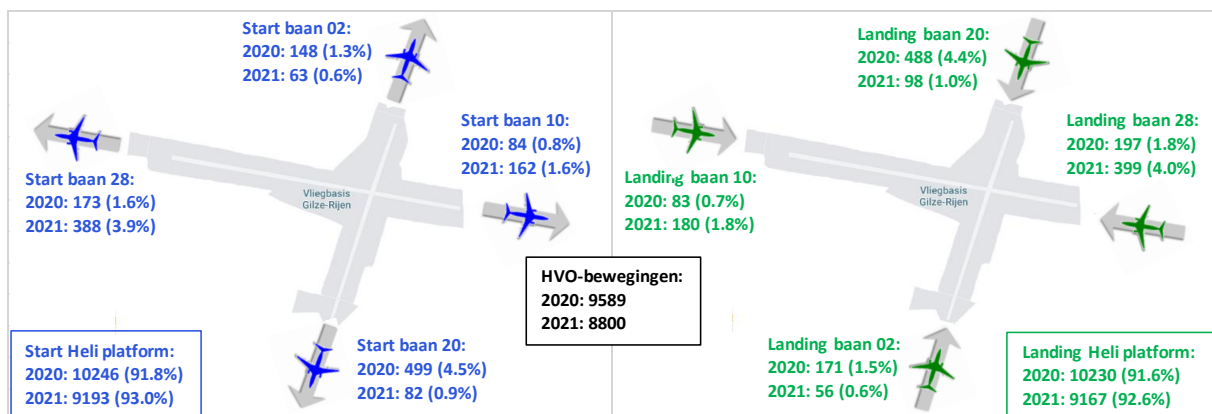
Start baan 02:
2020: 148 (1.3%)
2021: 63 (0.6%)

Start baan 28:
2020: 173 (1.6%)
2021: 388 (3.9%)

Vliegbasis Gilze-Rijen

Start baan 10:
2020: 84 (0.8%)
2021: 162 (1.6%)

Start Heli platform:
2020: 10246 (91.8%)
2021: 9193 (93.0%)

Start baan 20:
2020: 499 (4.5%)
2021: 82 (0.9%)

HVO-bewegingen:
2020: 9589
2021: 8800

Landing baan 20:
2020: 488 (4.4%)
2021: 98 (1.0%)

Landing baan 28:
2020: 197 (1.8%)
2021: 399 (4.0%)

Landing baan 10:
2020: 83 (0.7%)
2021: 180 (1.8%)

Vliegbasis Gilze-Rijen

Landing baan 02:
2020: 171 (1.5%)
2021: 56 (0.6%)

Landing Heli platform:
2020: 10230 (91.6%)
2021: 9167 (92.6%)